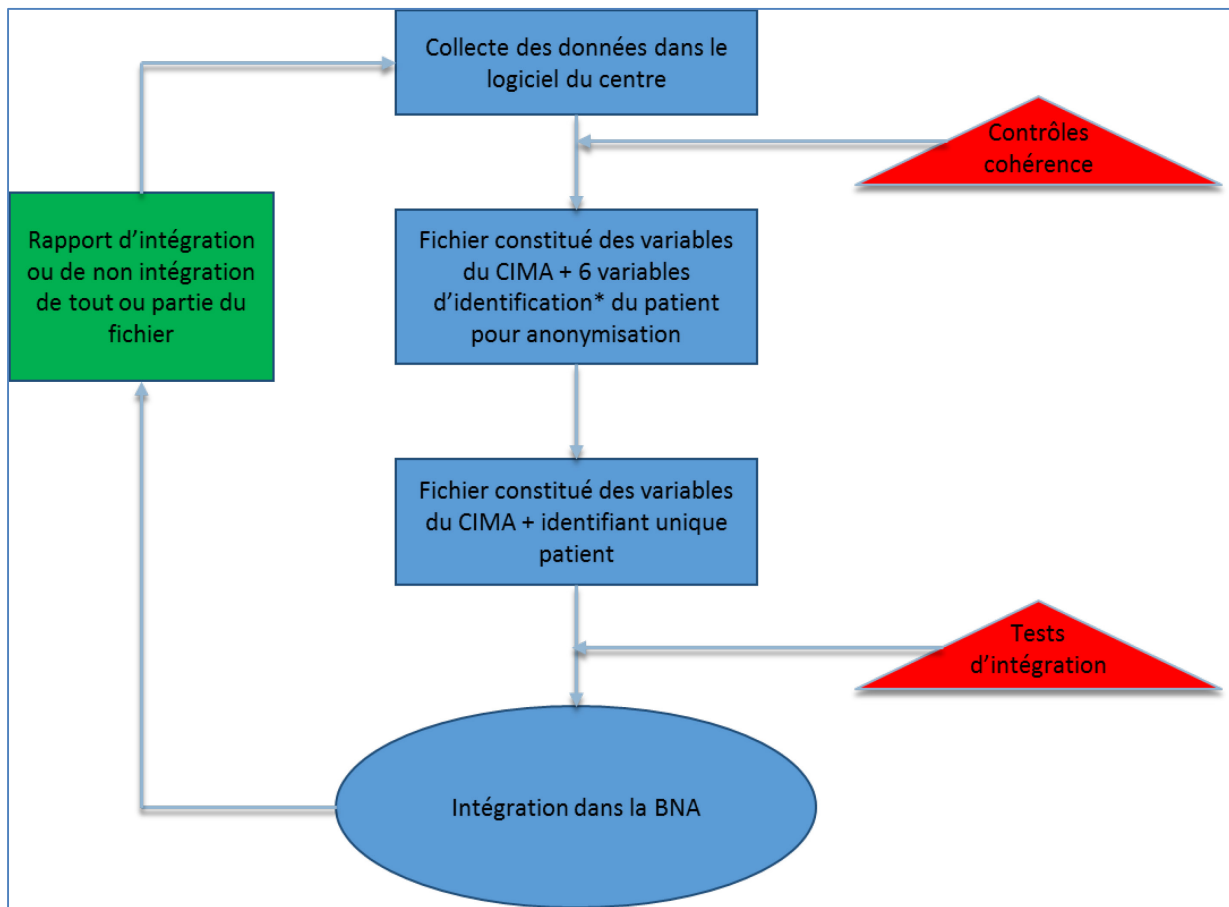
Collecte des données dans le logiciel du centre

Contrôles cohérence

Rapport d’intégration ou de non intégration de tout ou partie du fichier

Fichier constitué des variables du CIMA + 6 variables d’identification* du patient pour anonymisation

Fichier constitué des variables du CIMA + identifiant unique patient

Tests d’intégration

Intégration dans la BNA